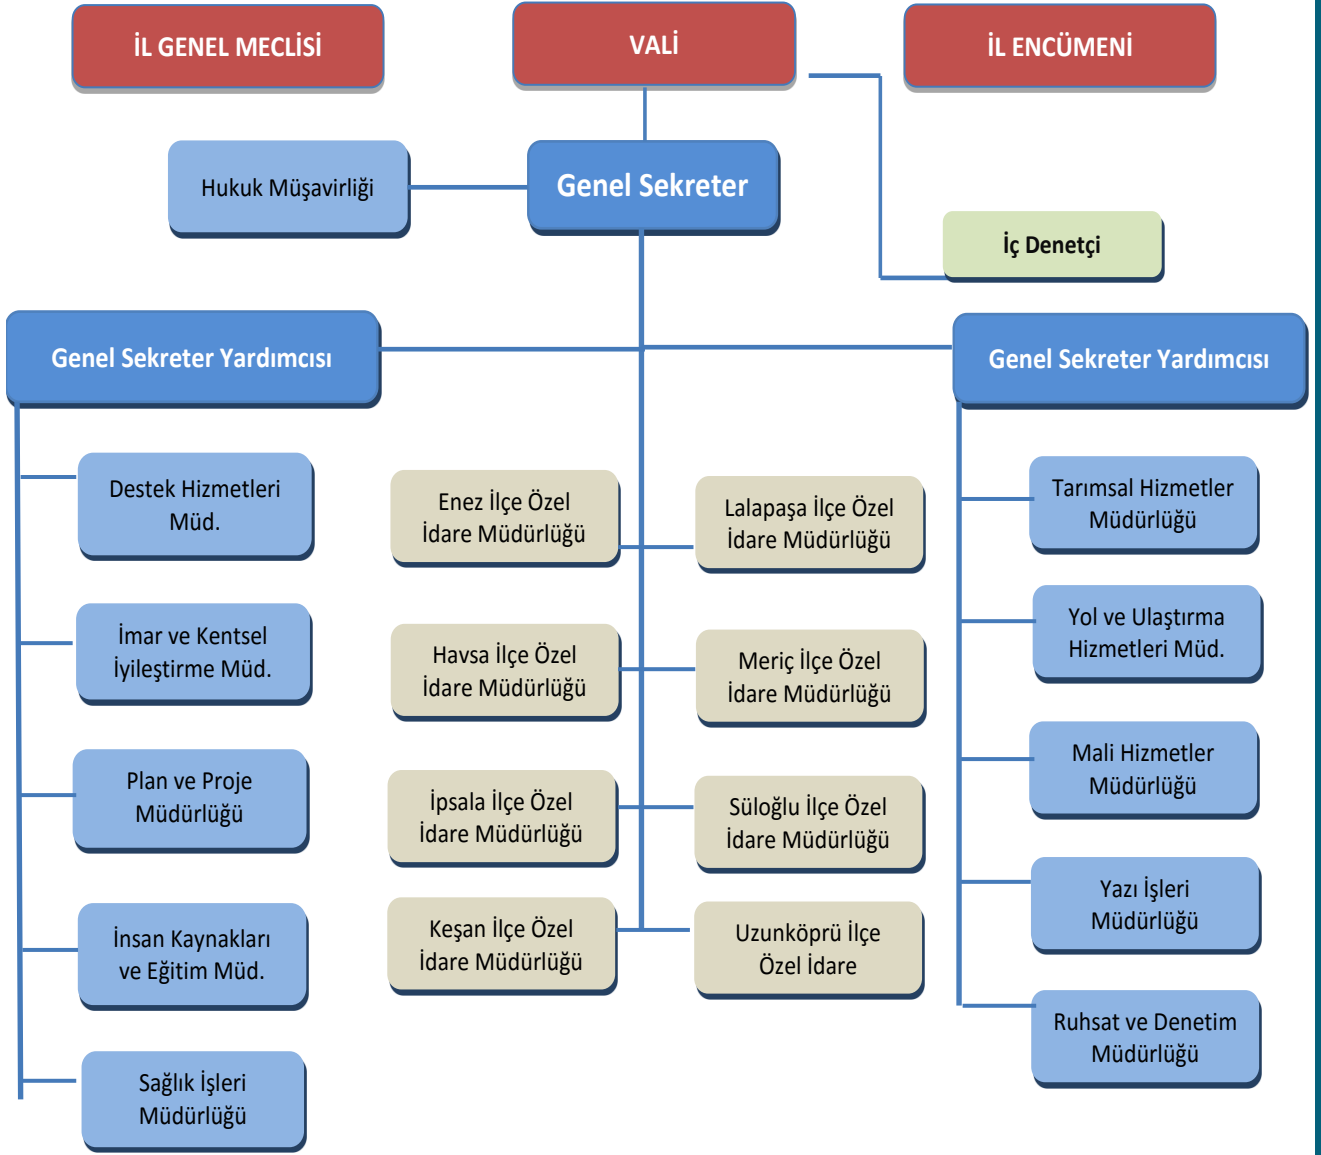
İL GENEL MECLİSİ

VALİ

İL ENCÜMENİ

Hukuk Müşavirliği

Genel Sekreter

İç Denetçi

Genel Sekreter Yardımcısı

Genel Sekreter Yardımcısı

Destek Hizmetleri Müd.

İmar ve Kentsel İyileştirme Müd.

Plan ve Proje Müdürlüğü

İnsan Kaynakları ve Eğitim Müd.

Sağlık İşleri Müdürlüğü

Enez İlçe Özel İdare Müdürlüğü

Havsa İlçe Özel İdare Müdürlüğü

İpsala İlçe Özel İdare Müdürlüğü

Keşan İlçe Özel İdare Müdürlüğü

Lalapaşa İlçe Özel İdare Müdürlüğü

Meriç İlçe Özel İdare Müdürlüğü

Süloğlu İlçe Özel İdare Müdürlüğü

Uzunköprü İlçe Özel İdare

Tarımsal Hizmetler Müdürlüğü

Yol ve Ulaştırma Hizmetleri Müd.

Mali Hizmetler Müdürlüğü

Yazı İşleri Müdürlüğü

Ruhsat ve Denetim Müdürlüğü